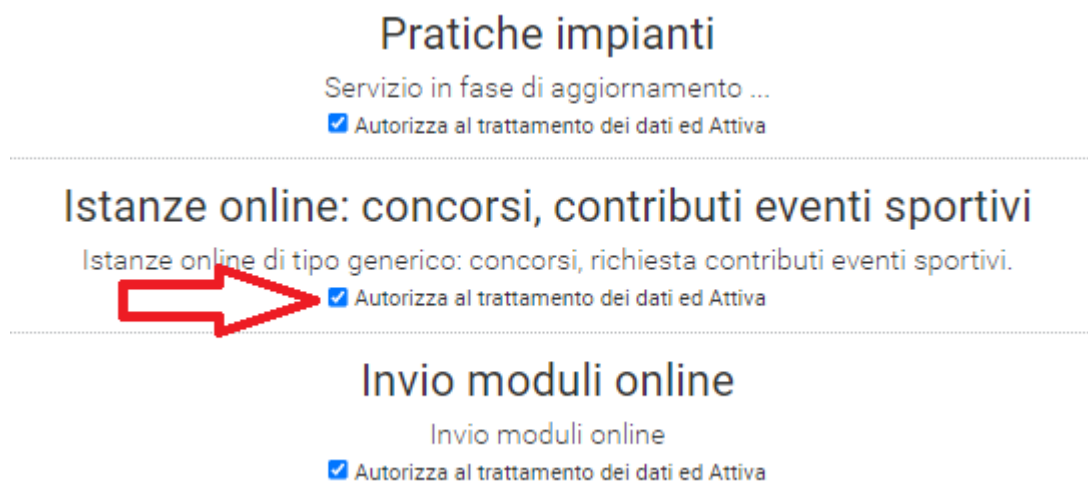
Pratiche impianti

Servizio in fase di aggiornamento ...

Autorizza al trattamento dei dati ed Attiva

Istanze online: concorsi, contributi eventi sportivi

Istanze online di tipo generico: concorsi, richiesta contributi eventi sportivi.

Autorizza al trattamento dei dati ed Attiva

Invio moduli online

Invio moduli online

Autorizza al trattamento dei dati ed Attiva